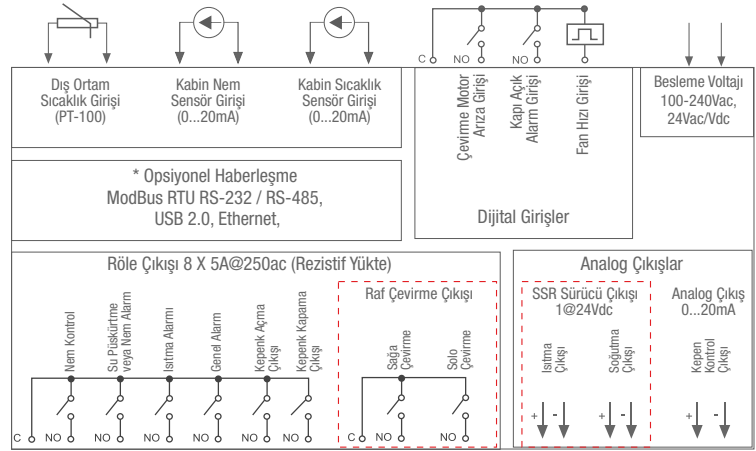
Dış Ortam Sıcaklık Girişi (PT-100)

Kabin Nem Sensör Girişi (0...20mA)

Kabin Sıcaklık Sensör Girişi (0...20mA)

C NO NO

Çevirme Motor Arıza Girişi

Kapı Açık Alarm Girişi

Fan Hızı Girişi

Besleme Voltajı 100-240Vac, 24Vac/Vdc

* Opsiyonel Haberleşme
ModBus RTU RS-232 / RS-485,
USB 2.0, Ethernet,

Dijital Girişler

Röle Çıkışı 8 X 5A@250ac (Rezistif Yükte)

Nem Kontrol

Su Püskürtme veya Nem Alarm

Isıtma Alarmı

Genel Alarm

Kepenk Açma Çıkışı

Kepenk Kapama Çıkışı

C NO NO NO NO NO NO

Raf Çevirme Çıkışı

Sağa Çevirme

Solo Çevirme

C NO NO

Analog Çıkışlar

SSR Sürücü Çıkışı 1@24Vdc

Isıtma Çıkışı

Soğutma Çıkışı

+ - + -

Analog Çıkış 0...20mA

Kepen Kontrol Çıkışı

+ -